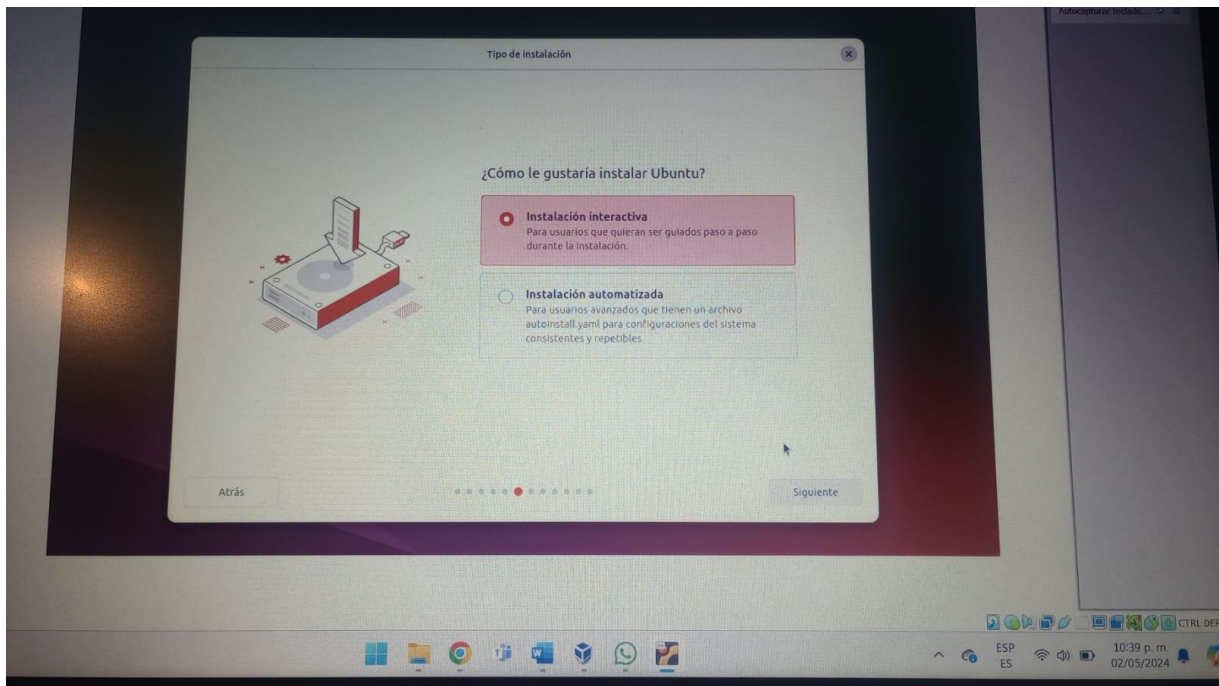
Autocapturar teclado...

Tipo de instalación

¿Cómo le gustaría instalar Ubuntu?

Instalación interactiva
Para usuarios que quieran ser guiados paso a paso durante la instalación.

Instalación automatizada
Para usuarios avanzados que tienen un archivo autoinstall.yaml para configuraciones del sistema consistentes y repetibles.

Atrás

Siguiente

CTRL DER

ESP
ES

10:39 p. m.
02/05/2024